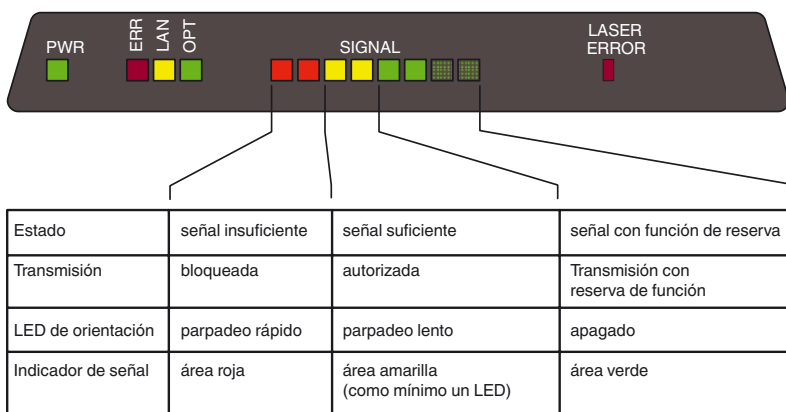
PWR ERR LAN OPT SIGNAL LASER ERROR

| Estado | señal insuficiente | señal suficiente | señal con función de reserva |
|---|---|---|---|
| Transmisión | bloqueada | autorizada | Transmisión con reserva de función |
| LED de orientación | parpadeo rápido | parpadeo lento | apagado |
| Indicador de señal | área roja | área amarilla (como mínimo un LED) | área verde |